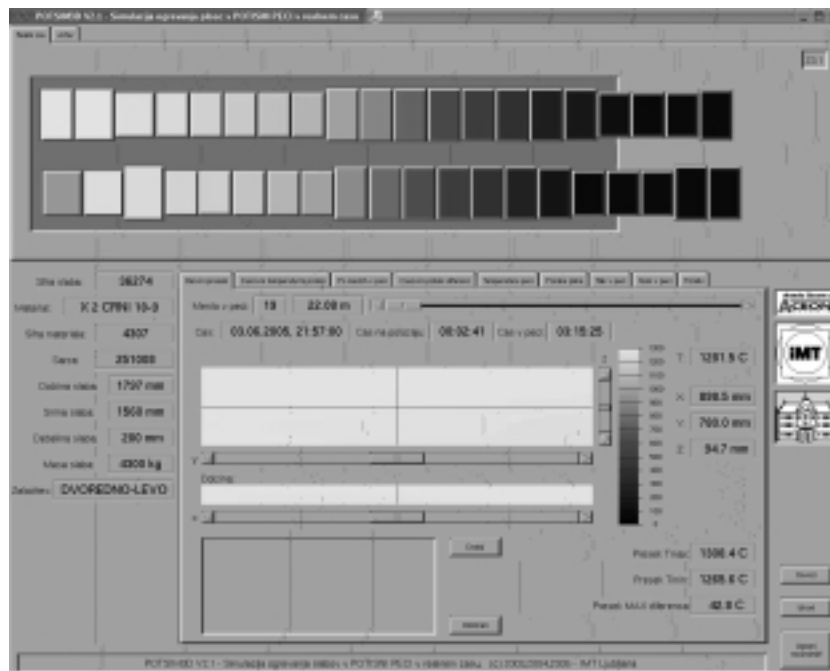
POTISNIRI V2.1 - Simulacija ogrevanja plošč v POTISNI PECI v realnem času

Šifra slaba: 26274
Material: K 2 CRNI 10-9
Šifra materiala: 4307
Šarža: 25/1000
Dolžina slaba: 1797 mm
Širina slaba: 1560 mm
Debelina slaba: 280 mm
Masa slaba: 6300 kg
Založeno: DVOREDNO-LEVO

Mesto v peči: 19 22.09 m
Čas: 09.06.2005, 21:57:50 Čas na položaju: 00:02:41 Čas v peči: 00:18:25

T: 1281.5 C
X: 898.5 mm
Y: 700.0 mm
Z: 94.7 mm

Dolžina

Povpr. T max: 1306.4 C
Povpr. T min: 1268.6 C
Povpr. MAX diferenca: 42.8 C

IMT

POTISNIRI V2.1 - Simulacija ogrevanja slabov v POTISNI PECI v realnem času (c) 2003-2005 - IMT Ljubljana